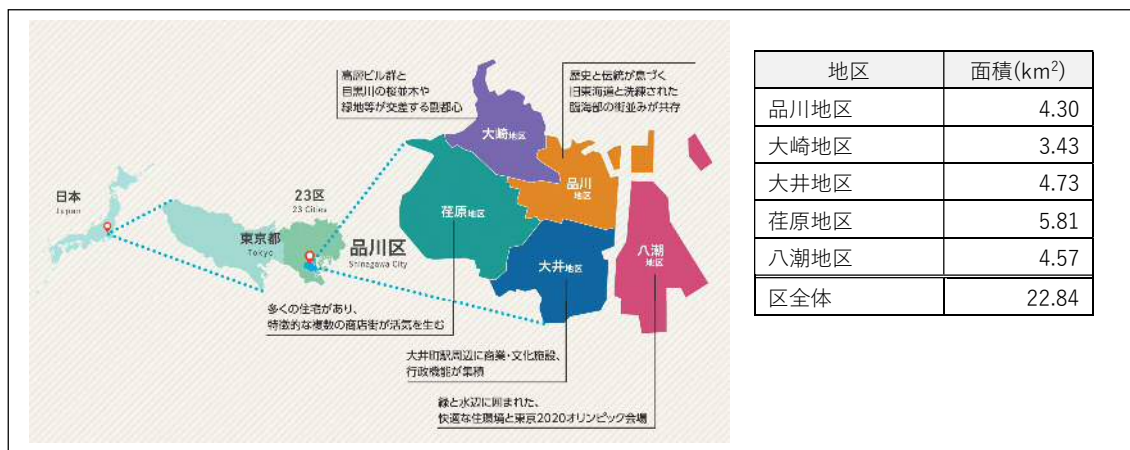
高層ビル群と目黒川の桜並木や緑地等が交差する副都心

歴史と伝統が息づく旧東海道と洗練された臨海部の街並みが共存

大崎地区

品川地区

荏原地区

大井地区

八潮地区

日本
Japan

23区
23 Cities

東京都
Tokyo

品川区
Shinagawa City

多くの住宅があり、特徴的な複数の商店街が活気を生む

大井町駅周辺に商業・文化施設、行政機能が集積

緑と水辺に囲まれた、快適な住環境と東京2020オリンピック会場

| 地区 | 面積(km$^2$) |
|---|---|
| 品川地区 | 4.30 |
| 大崎地区 | 3.43 |
| 大井地区 | 4.73 |
| 荏原地区 | 5.81 |
| 八潮地区 | 4.57 |
| 区全体 | 22.84 |